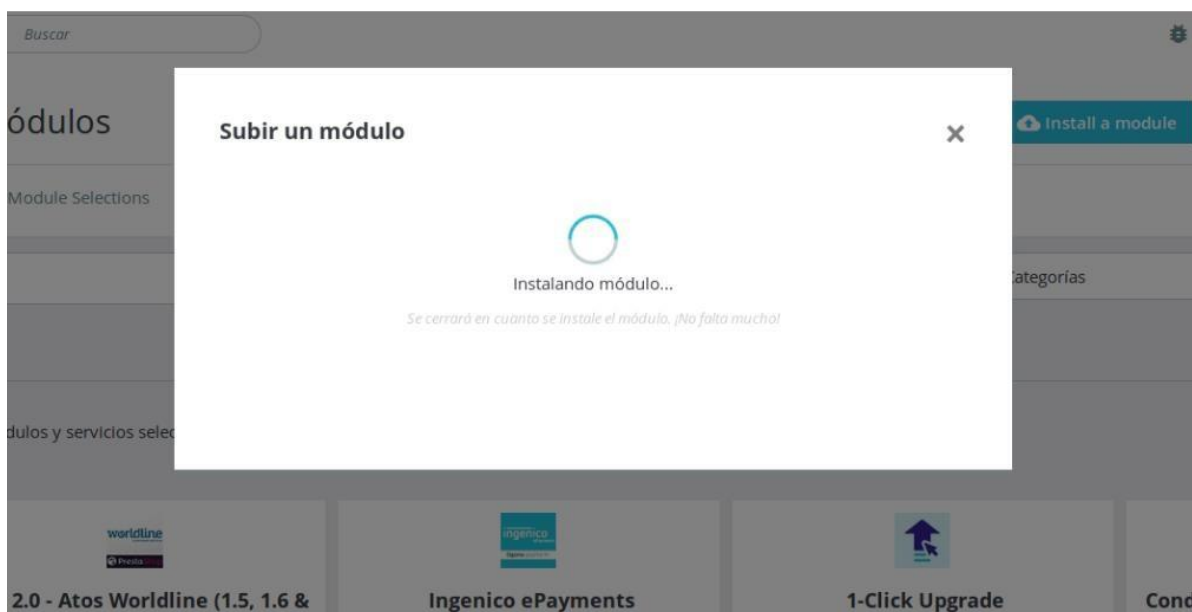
Buscar

ódulos

Install a module

Module Selections

ategorías

dulos y servicios selec

Subir un módulo

×

Instalando módulo...

Se cerrará en cuanto se instale el módulo. ¡No falta mucho!

worldline

2.0 - Atos Worldline (1.5, 1.6 &

ingenico

Ingenico ePayments

1-Click Upgrade

Conc